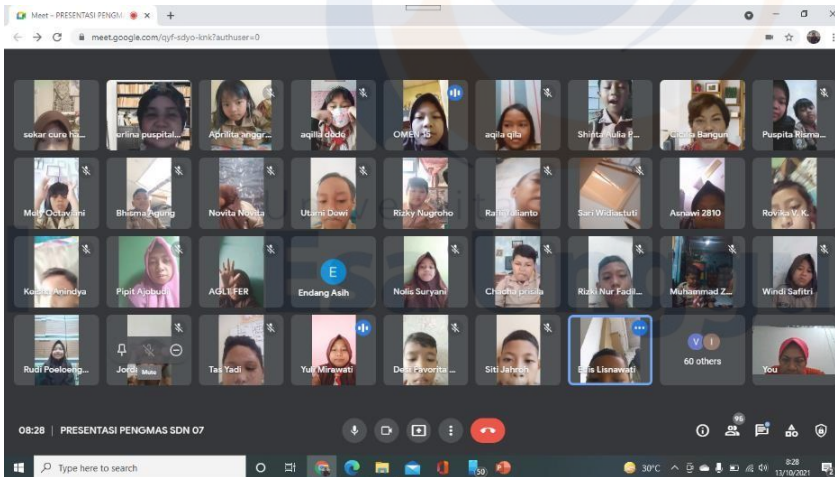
Meet – PRESENTASI PENGM ×
meet.google.com/qyf-sdyo-knk?authuser=0

sekar cure ha...
erlina puspital...
Aprilita anggr...
aqilla dodo
OMEN 15
aqila qila
Shinta Aulia P...
Lidia Bangun
Puspita Risma...
Mely Octaviani
Bhisma Agung
Novita Novita
Utami Dewi
Rizky Nugroho
Rafa Julianto
Sari Widiastuti
Asnawi 2810
Rovika V. K.
Kuicha Anindya
Pipit Ajobudi
AGLI FER
E
Endang Asih
Nolis Suryani
Chacha prisila
Rizki Nur Fadil...
Muhammad Z...
Windi Safitri
Rudi Poeloeng...
Jord...
Mute
Tas Yadi
Yuli Mirawati
Desi Favorita ...
Siti Jahroh
Elis Lisnawati
V I
60 others
You

08:28 | PRESENTASI PENGMAS SDN 07
96

Type here to search
30°C
8:28
13/10/2021